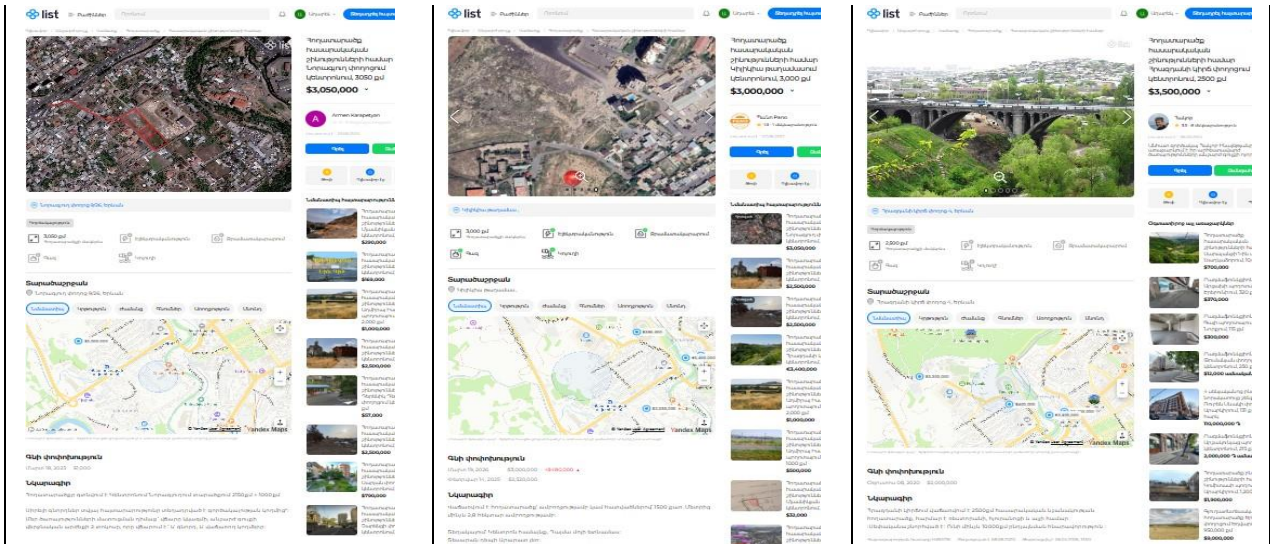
list

$3,050,000

Armen

Տարածաշրջան

Գնի փոփոխություն

Նկարագիր

Yandex Maps

list

$3,000,000

Տարածաշրջան

Գնի փոփոխություն

Նկարագիր

Yandex Maps

list

$3,500,000

Տարածաշրջան

Գնի փոփոխություն

Նկարագիր

Yandex Maps